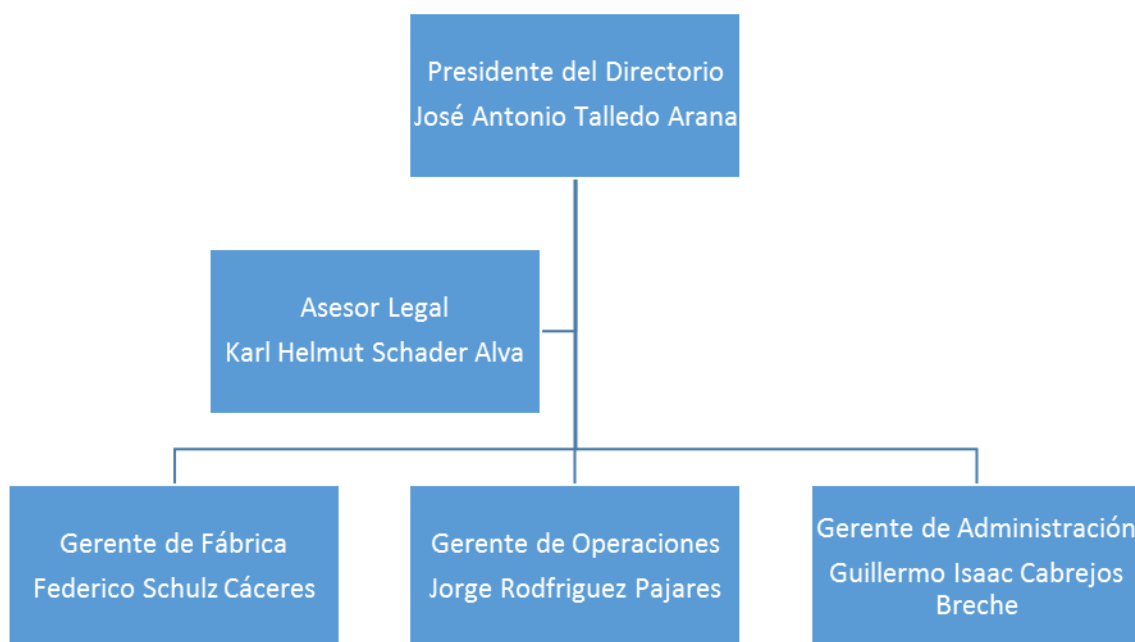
Presidente del Directorio
José Antonio Talledo Arana

Asesor Legal
Karl Helmut Schader Alva

Gerente de Fábrica
Federico Schulz Cáceres

Gerente de Operaciones
Jorge Rodfriguez Pajares

Gerente de Administración
Guillermo Isaac Cabrejos Breche